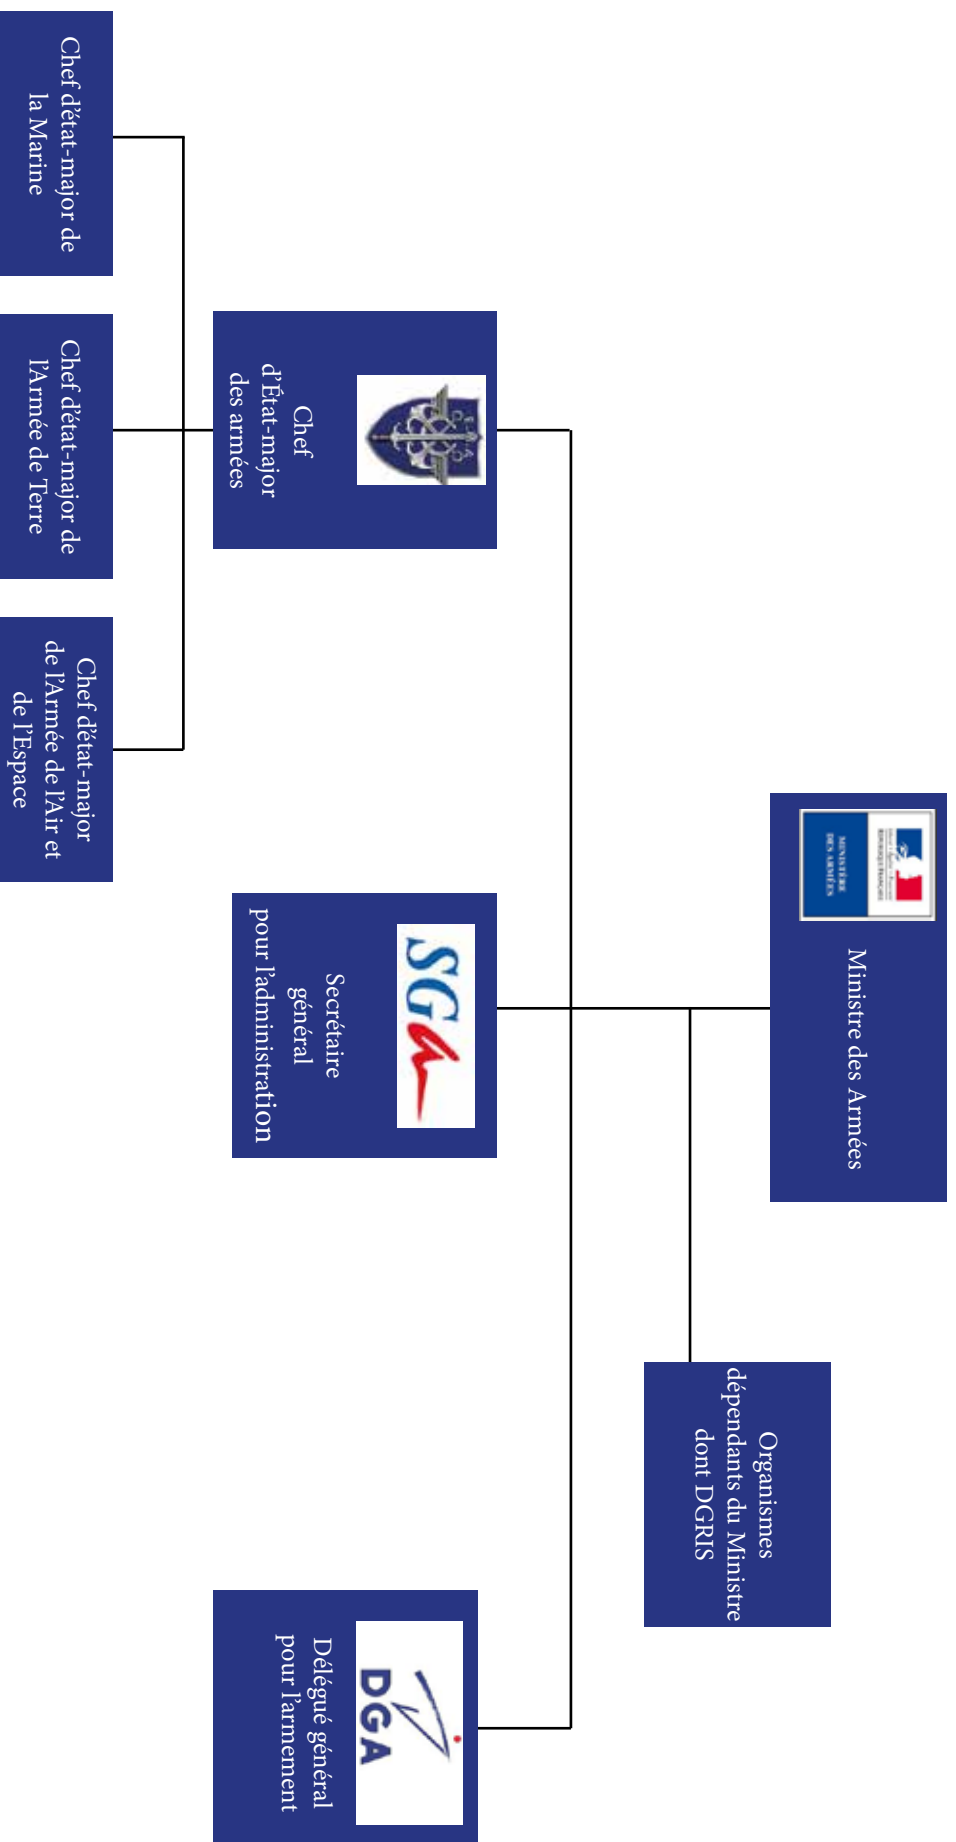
Ministre des Armées

MINISTÈRE DES ARMÉES

Organismes dépendants du Ministre dont DGRIS

Chef d'État-major des armées

SGA

Secrétaire général pour l'administration

DGA

Délégué général pour l'armement

Chef d'état-major de la Marine

Chef d'état-major de l'Armée de Terre

Chef d'état-major de l'Armée de l'Air et de l'Espace